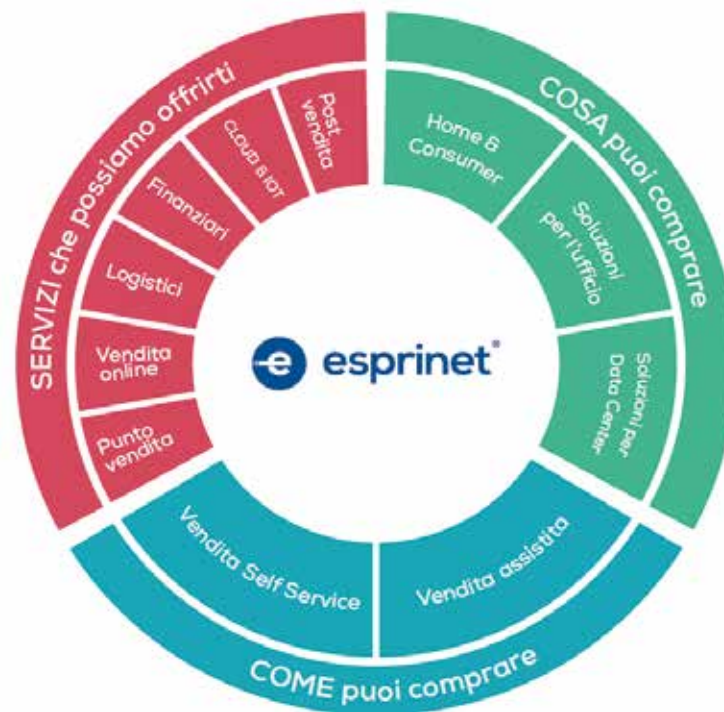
SERVIZI che possiamo offrirti

Post vendita

CLOUD & IOT

Finanziari

Logistici

Vendita online

Punto vendita

COSA puoi comprare

Home & Consumer

Soluzioni per l'ufficio

Soluzioni per Data Center

esprinet

Vendita Self Service

Vendita assistita

COME puoi comprare